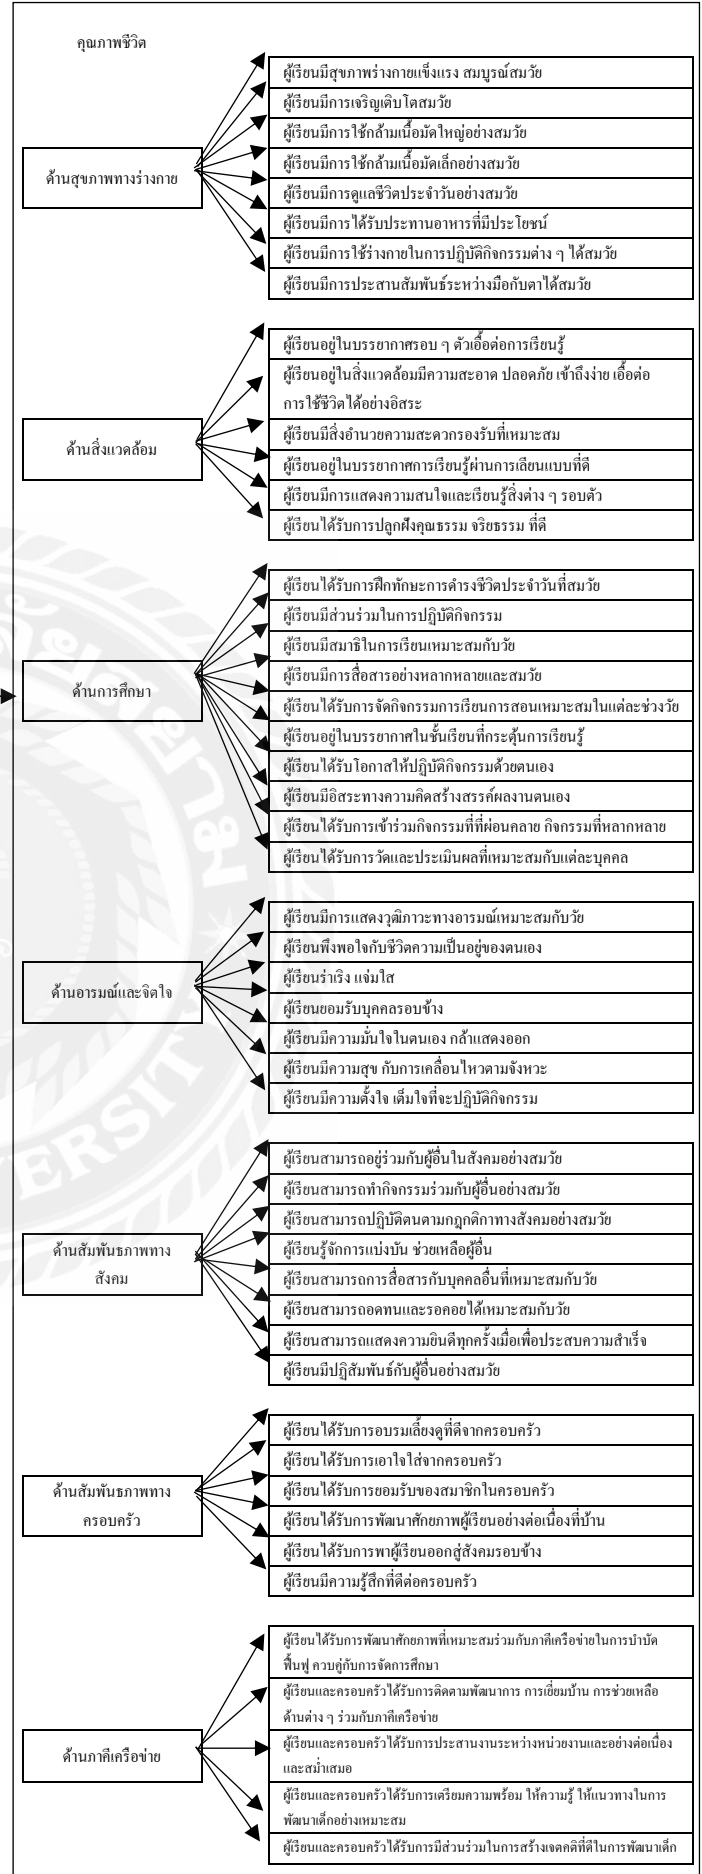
คุณภาพชีวิต

ด้านสุขภาพทางร่างกาย

ผู้เรียนมีสุขภาพร่างกายแข็งแรง สมบูรณ์สมวัย

ผู้เรียนมีการเจริญเติบโตสมวัย

ผู้เรียนมีการใช้กล้ามเนื้อมัดใหญ่อย่างสมวัย

ผู้เรียนมีการใช้กล้ามเนื้อมัดเล็กอย่างสมวัย

ผู้เรียนมีการดูแลชีวิตประจำวันอย่างสมวัย

ผู้เรียนมีการได้รับประทานอาหารที่มีประโยชน์

ผู้เรียนมีการใช้ร่างกายในการปฏิบัติกิจกรรมต่าง ๆ ได้สมวัย

ผู้เรียนมีการประสานสัมพันธ์ระหว่างมือกับตาได้สมวัย

ด้านสิ่งแวดล้อม

ผู้เรียนอยู่ในบรรยากาศรอบ ๆ ตัวเอื้อต่อการเรียนรู้

ผู้เรียนอยู่ในสิ่งแวดล้อมมีความสะอาด ปลอดภัย เข้าถึงง่าย เอื้อต่อการใช้ชีวิตได้อย่างอิสระ

ผู้เรียนมีสิ่งอำนวยความสะดวกรองรับที่เหมาะสม

ผู้เรียนอยู่ในบรรยากาศการเรียนรู้ผ่านการเลียนแบบที่ดี

ผู้เรียนมีการแสดงความสนใจและเรียนรู้สิ่งต่าง ๆ รอบตัว

ผู้เรียนได้รับการปลูกฝังคุณธรรม จริยธรรม ที่ดี

ด้านการศึกษา

ผู้เรียนได้รับการฝึกทักษะการดำรงชีวิตประจำวันที่สมวัย

ผู้เรียนมีส่วนร่วมในการปฏิบัติกิจกรรม

ผู้เรียนมีสมาธิในการเรียนเหมาะสมกับวัย

ผู้เรียนมีการสื่อสารอย่างหลากหลายและสมวัย

ผู้เรียนได้รับการจัดกิจกรรมการเรียนการสอนเหมาะสมในแต่ละช่วงวัย

ผู้เรียนอยู่ในบรรยากาศในชั้นเรียนที่กระตุ้นการเรียนรู้

ผู้เรียนได้รับโอกาสให้ปฏิบัติกิจกรรมด้วยตนเอง

ผู้เรียนมีอิสระทางความคิดสร้างสรรค์ผลงานตนเอง

ผู้เรียนได้รับการเข้าร่วมกิจกรรมที่ผ่อนคลาย กิจกรรมที่หลากหลาย

ผู้เรียนได้รับการวัดและประเมินผลที่เหมาะสมกับแต่ละบุคคล

ด้านอารมณ์และจิตใจ

ผู้เรียนมีการแสดงวุฒิภาวะทางอารมณ์เหมาะสมกับวัย

ผู้เรียนพึงพอใจกับชีวิตความเป็นอยู่ของตนเอง

ผู้เรียนร่าเริง แจ่มใส

ผู้เรียนยอมรับบุคคลรอบข้าง

ผู้เรียนมีความมั่นใจในตนเอง กล้าแสดงออก

ผู้เรียนมีความสุข กับการเคลื่อนไหวตามจังหวะ

ผู้เรียนมีความตั้งใจ เต็มใจที่จะปฏิบัติกิจกรรม

ด้านสัมพันธภาพทางสังคม

ผู้เรียนสามารถอยู่ร่วมกับผู้อื่นในสังคมอย่างสมวัย

ผู้เรียนสามารถทำกิจกรรมร่วมกับผู้อื่นอย่างสมวัย

ผู้เรียนสามารถปฏิบัติตนตามกฎกติกาทางสังคมอย่างสมวัย

ผู้เรียนรู้จักการแบ่งปัน ช่วยเหลือผู้อื่น

ผู้เรียนสามารถการสื่อสารกับบุคคลอื่นที่เหมาะสมกับวัย

ผู้เรียนสามารถอดทนและรอคอยได้เหมาะสมกับวัย

ผู้เรียนสามารถแสดงความยินดีทุกครั้งเมื่อเพื่อประสบความสำเร็จ

ผู้เรียนมีปฏิสัมพันธ์กับผู้อื่นอย่างสมวัย

ด้านสัมพันธภาพทางครอบครัว

ผู้เรียนได้รับการอบรมเลี้ยงดูที่ดีจากครอบครัว

ผู้เรียนได้รับการเอาใจใส่จากครอบครัว

ผู้เรียนได้รับการยอมรับของสมาชิกในครอบครัว

ผู้เรียนได้รับการพัฒนาศักยภาพผู้เรียนอย่างต่อเนื่องที่บ้าน

ผู้เรียนได้รับการพาผู้เรียนออกสู่สังคมรอบข้าง

ผู้เรียนมีความรู้สึกที่ดีต่อครอบครัว

ด้านภาคีเครือข่าย

ผู้เรียนได้รับการพัฒนาศักยภาพที่เหมาะสมร่วมกับภาคีเครือข่ายในการบำบัด ฟื้นฟู ควบคู่กับการจัดการศึกษา

ผู้เรียนและครอบครัวได้รับการติดตามพัฒนาการ การเยี่ยมบ้าน การช่วยเหลือด้านต่าง ๆ ร่วมกับภาคีเครือข่าย

ผู้เรียนและครอบครัวได้รับการประสานงานระหว่างหน่วยงานและอย่างต่อเนื่องและสม่ำเสมอ

ผู้เรียนและครอบครัวได้รับการเตรียมความพร้อม ให้ความรู้ ให้แนวทางในการพัฒนาเด็กอย่างเหมาะสม

ผู้เรียนและครอบครัวได้รับการมีส่วนร่วมในการสร้างเจตคติที่ดีในการพัฒนาเด็ก